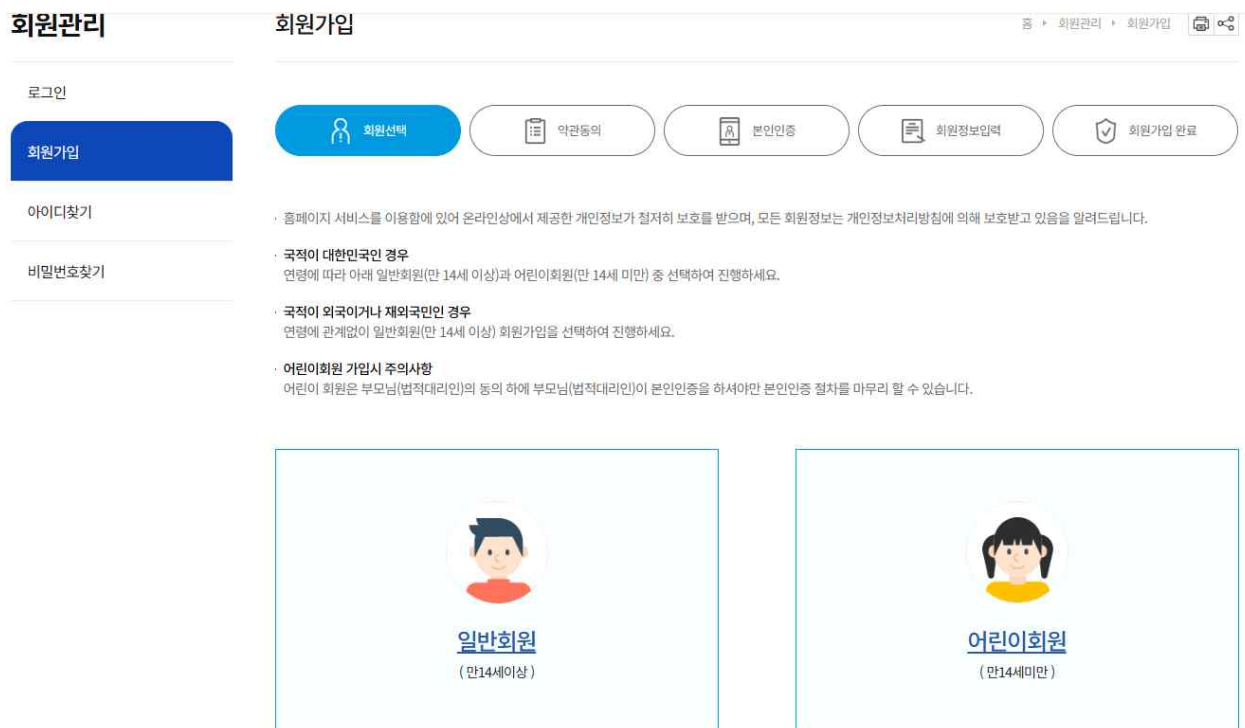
회원관리

로그인

회원가입

아이디찾기

비밀번호찾기

회원가입

홈 › 회원관리 › 회원가입

회원선택

약관동의

본인인증

회원정보입력

회원가입 완료

· 홈페이지 서비스를 이용함에 있어 온라인상에서 제공한 개인정보가 철저히 보호를 받으며, 모든 회원정보는 개인정보처리방침에 의해 보호받고 있음을 알려드립니다.

· 국적이 대한민국인 경우
연령에 따라 아래 일반회원(만 14세 이상)과 어린이회원(만 14세 미만) 중 선택하여 진행하세요.

· 국적이 외국이거나 재외국민인 경우
연령에 관계없이 일반회원(만 14세 이상) 회원가입을 선택하여 진행하세요.

· 어린이회원 가입시 주의사항
어린이 회원은 부모님(법적대리인)의 동의 하에 부모님(법적대리인)이 본인인증을 하셔야만 본인인증 절차를 마무리 할 수 있습니다.

일반회원
( 만14세이상 )

어린이회원
( 만14세미만 )